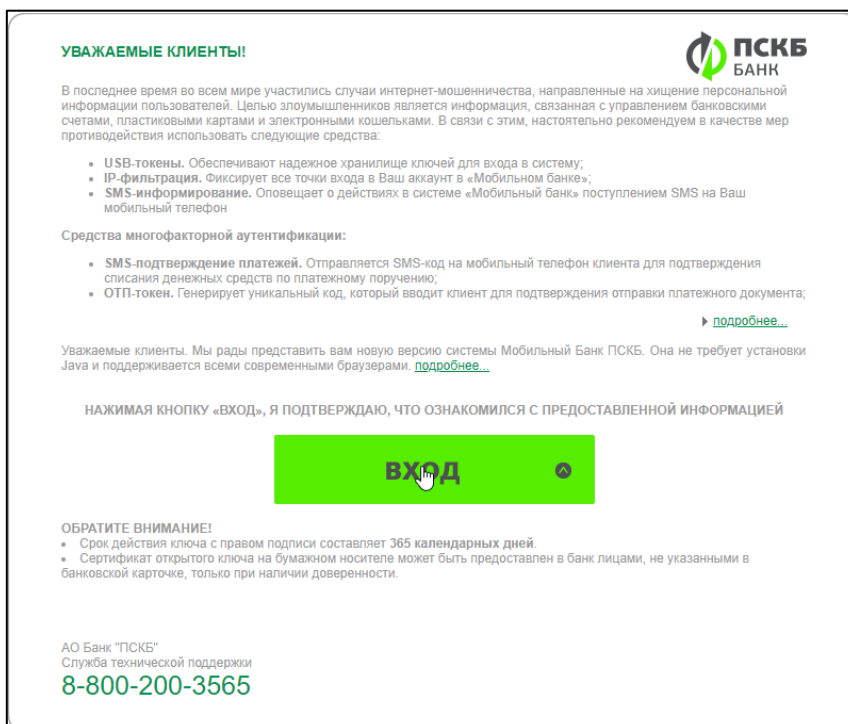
УВАЖАЕМЫЕ КЛИЕНТЫ!

ПСКБ БАНК

В последнее время во всем мире участились случаи интернет-мошенничества, направленные на хищение персональной информации пользователей. Целью злоумышленников является информация, связанная с управлением банковскими счетами, пластиковыми картами и электронными кошельками. В связи с этим, настоятельно рекомендуем в качестве мер противодействия использовать следующие средства:

- USB-токены. Обеспечивают надежное хранилище ключей для входа в систему;
- IP-фильтрация. Фиксирует все точки входа в Ваш аккаунт в «Мобильном банке»;
- SMS-информирование. Оповещает о действиях в системе «Мобильный банк» поступлением SMS на Ваш мобильный телефон

Средства многофакторной аутентификации:

- SMS-подтверждение платежей. Отправляется SMS-код на мобильный телефон клиента для подтверждения списания денежных средств по платежному поручению;
- ОТП-токен. Генерирует уникальный код, который вводит клиент для подтверждения отправки платежного документа;

подробнее...

Уважаемые клиенты. Мы рады представить вам новую версию системы Мобильный Банк ПСКБ. Она не требует установки Java и поддерживается всеми современными браузерами. подробнее...

НАЖИМАЯ КНОПКУ «ВХОД», Я ПОДТВЕРЖДАЮ, ЧТО ОЗНАКОМИЛСЯ С ПРЕДОСТАВЛЕННОЙ ИНФОРМАЦИЕЙ

ВХОД

ОБРАТИТЕ ВНИМАНИЕ!
• Срок действия ключа с правом подписи составляет 365 календарных дней.
• Сертификат открытого ключа на бумажном носителе может быть предоставлен в банк лицами, не указанными в банковской карточке, только при наличии доверенности.

АО Банк "ПСКБ"
Служба технической поддержки
8-800-200-3565